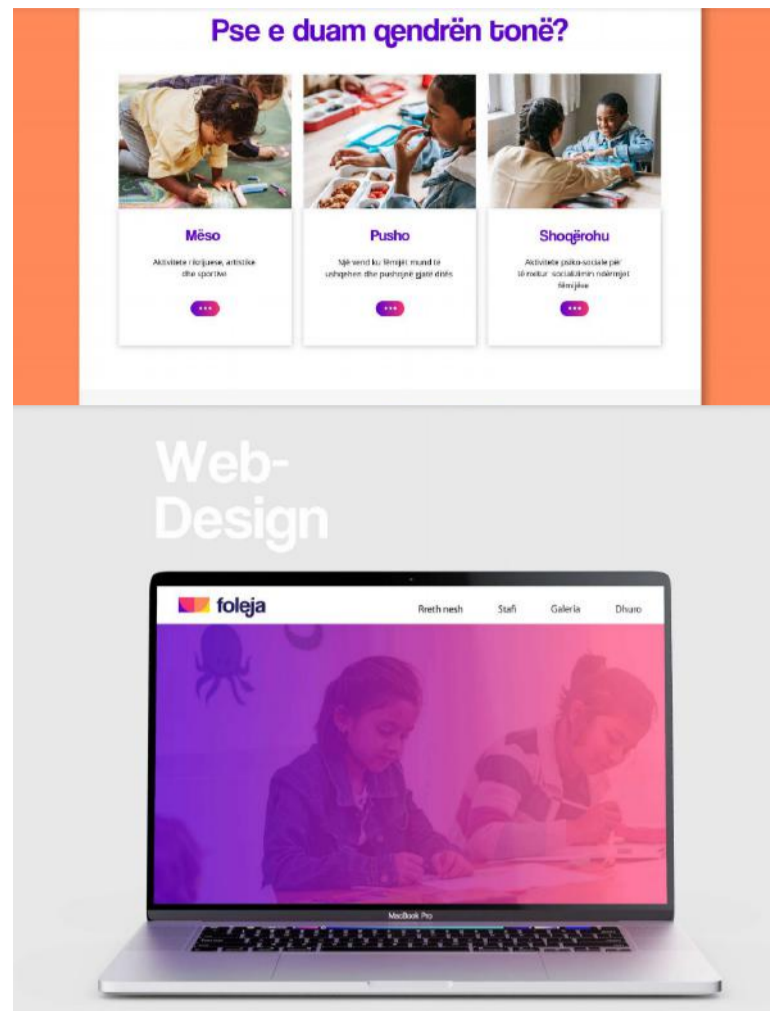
Pse e duam qendrën tonë?

Mëso

Aktivitete rikrijuese, artistike dhe sportive

•••

Pusho

Një vend ku fëmijët mund të ushqehen dhe pushojnë gjatë ditës

•••

Shoqërohu

Aktivitete psiko-sociale për të nxitur socializimin ndërmjet fëmijëve

•••

Web-Design

foleja

Rreth nesh

Stafi

Galeria

Dhuro

MacBook Pro